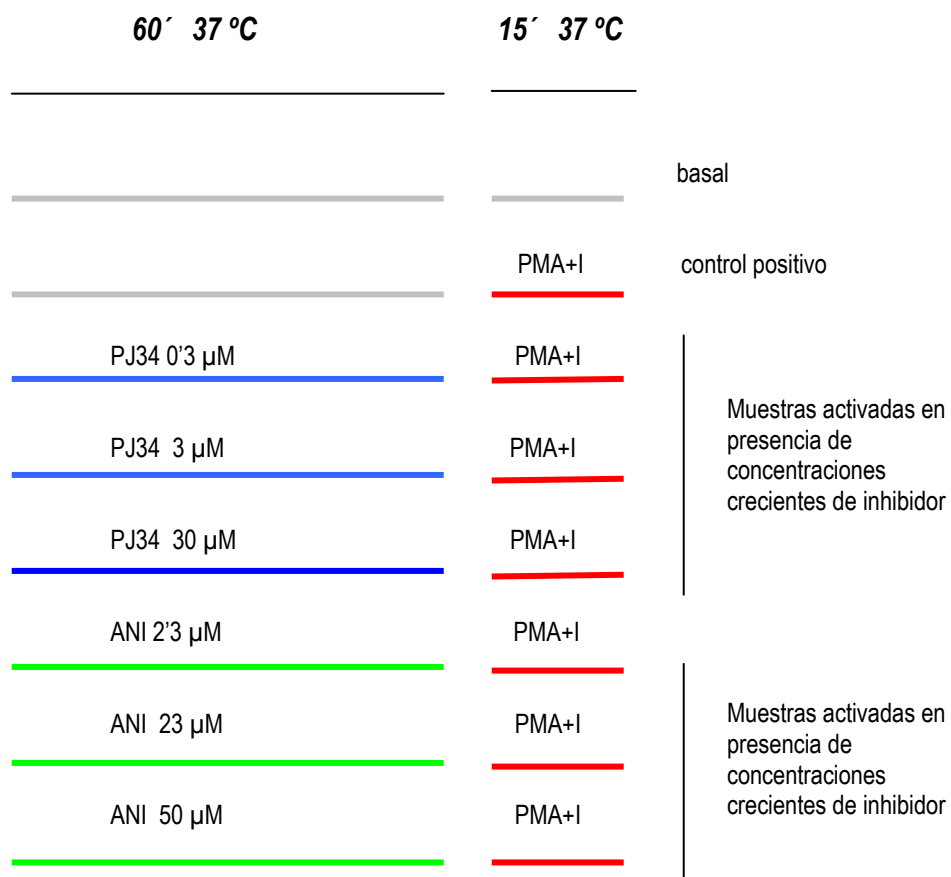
60´ 37 ºC

15´ 37 ºC

basal

PMA+I

control positivo

PJ34 0'3 μM

PMA+I

PJ34 3 μM

PMA+I

Muestras activadas en presencia de concentraciones crecientes de inhibidor

PJ34 30 μM

PMA+I

ANI 2'3 μM

PMA+I

ANI 23 μM

PMA+I

Muestras activadas en presencia de concentraciones crecientes de inhibidor

ANI 50 μM

PMA+I